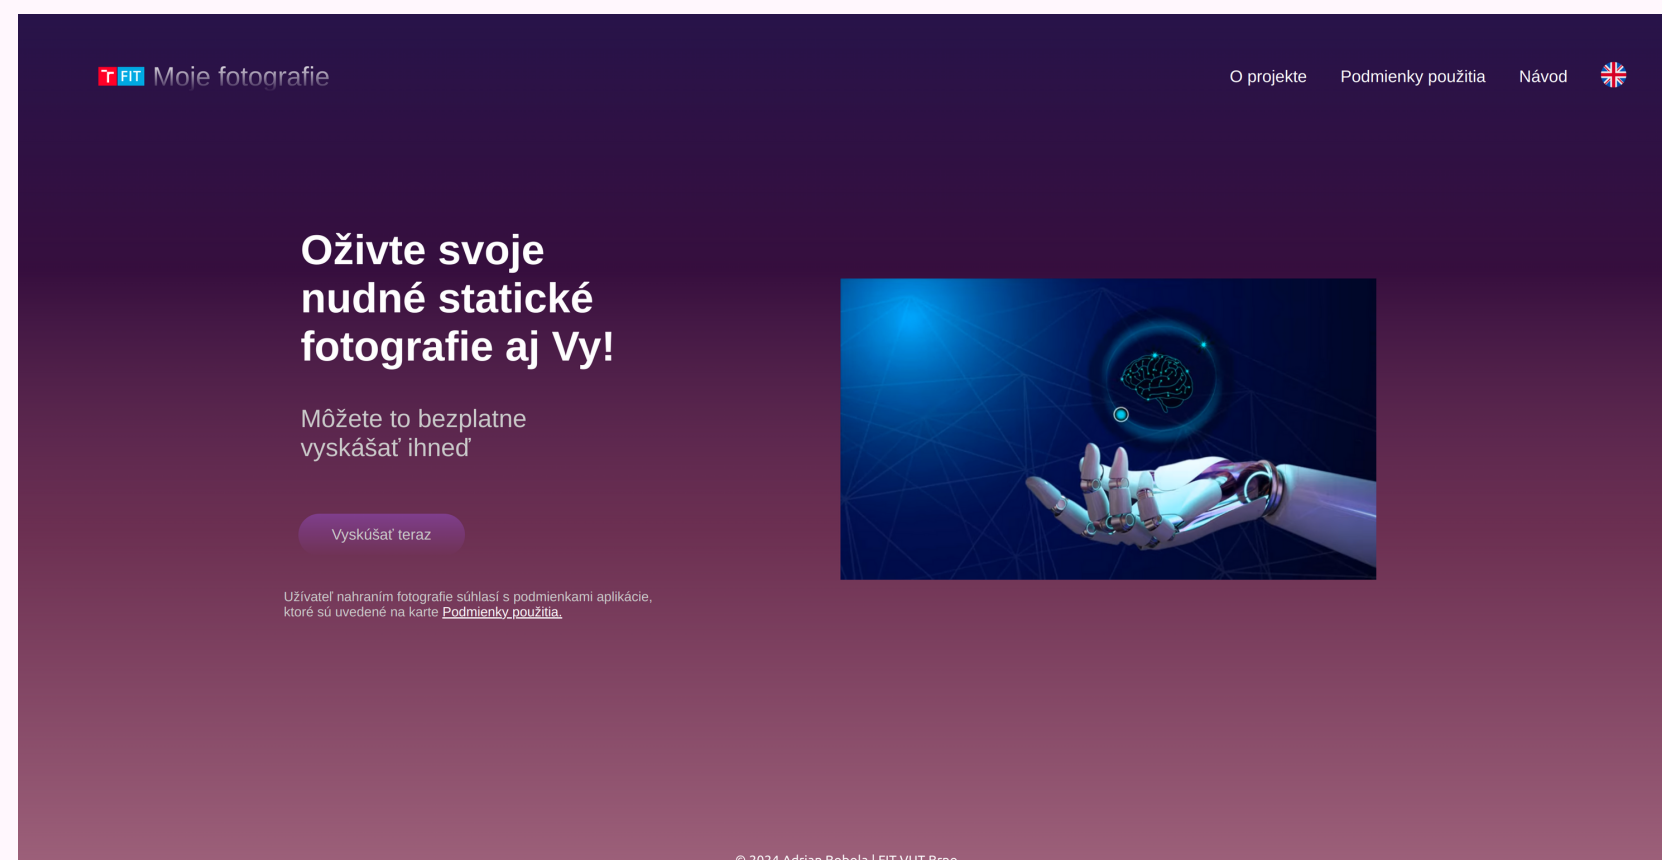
FIT Moje fotografie

O projekte Podmienky použitia Návod

Oživte svoje nudné statické fotografie aj Vy!

Môžete to bezplatne vyskúšať ihneď

Vyskúšať teraz

Užívateľ nahraním fotografie súhlasí s podmienkami aplikácie, ktoré sú uvedené na karte Podmienky použitia.

© 2024 Adrian Bobola | FIT VUT Brno